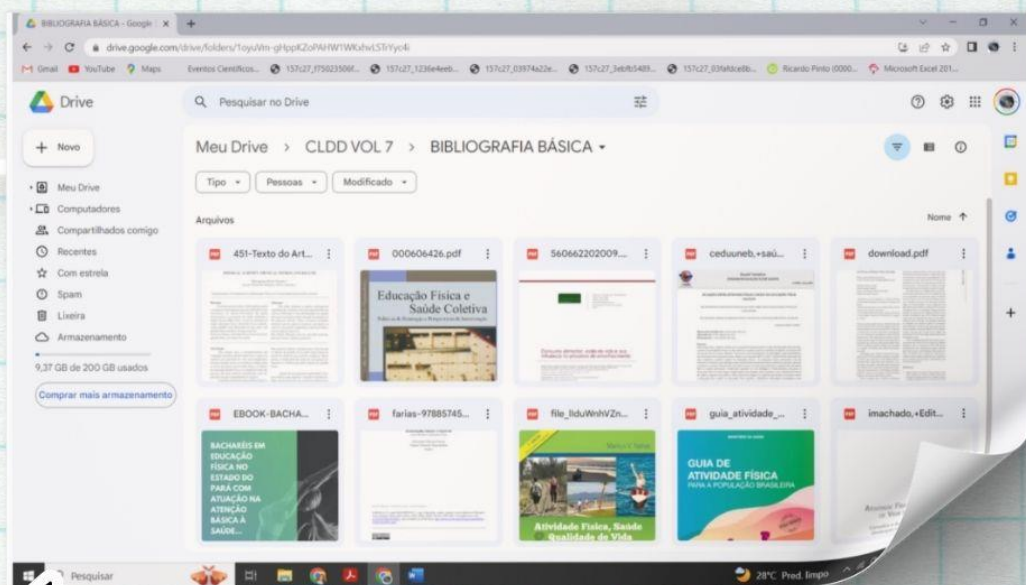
BIBLIOGRAFIA BÁSICA - Google | ×

drive.google.com/drive/folders/1oyuWn-gHppKZoPAHW1WKxhwLSTiYyo4i

Gmail YouTube Maps Eventos Cientificos... 157c27_f75023506f... 157c27_1236e4eeb... 157c27_03974a22e... 157c27_3ebfb5489... 157c27_03fafdce8b... Ricardo Pinto (0000... Microsoft Excel 201...

Drive

Pesquisar no Drive

+ Novo

Meu Drive

Computadores

Compartilhados comigo

Recentes

Com estrela

Spam

Lixeira

Armazenamento

9,37 GB de 200 GB usados

Comprar mais armazenamento

Meu Drive > CLDD VOL 7 > BIBLIOGRAFIA BÁSICA

Tipo Pessoas Modificado

Arquivos

Nome ↑

451-Texto do Art...

000606426.pdf

Educação Física e Saúde Coletiva

560662202009...

ceduuneb,+saú...

download.pdf

EBOOK-BACHA...

BACHARÉIS EM EDUCAÇÃO FÍSICA NO ESTADO DO PARÁ COM ATUAÇÃO NA ATENÇÃO BÁSICA À SAÚDE...

farias-97885745...

file_lIduWnhVZn...

Atividade Física, Saúde e Qualidade de Vida

guia_atividade_...

GUIA DE ATIVIDADE FÍSICA PARA A POPULAÇÃO BRASILEIRA

imachado,+Edit...

Pesquisar

28°C Pred. limpo